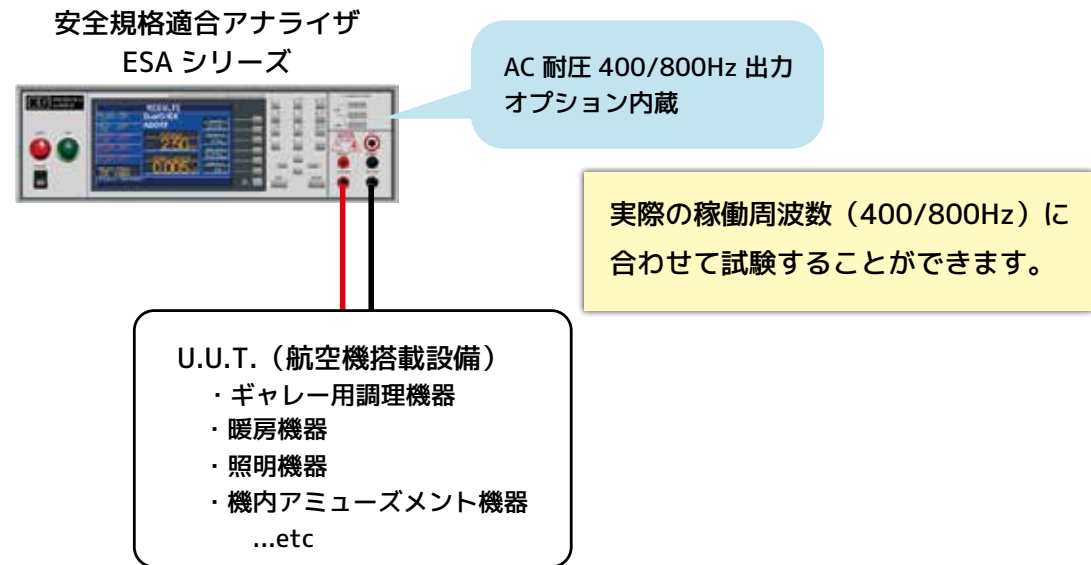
安全規格適合アナライザ
ESA シリーズ

AC 耐圧 400/800Hz 出力
オプション内蔵

実際の稼働周波数（400/800Hz）に
合わせて試験することができます。

U.U.T.（航空機搭載設備）
・ギャレー用調理機器
・暖房機器
・照明機器
・機内アミューズメント機器
...etc